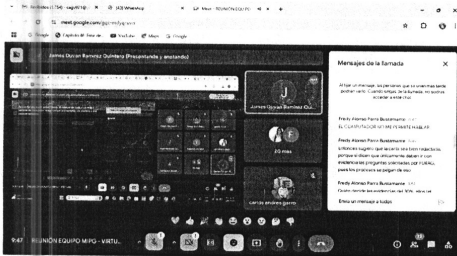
Recibidos (1.754) · sagarb@... (43) WhatsApp Meet - REUNION EQUIPO

meet.google.com/...

Google Capitulo III Seccio... YouTube Maps Google

James Guzan Ramirez Quintero (Presentando y anotando)

J

James Guzan Ramírez Quintero

20 más

Lerida amaliano guerra

Mensajes de la llamada

Al fijar un mensaje, las personas que se unan más tarde podrán verlo. Cuando finalice la llamada, no podrás acceder a este chat.

Fredy Alonso Parra Bustamante
EL CLARIFICADOR NO ME PERMITE HABLAR

Fredy Alonso Parra Bustamante
Entonces sugiero que tarea la sea bien redactada, porque sí dicen que únicamente deben ir con evidencias las preguntas vinculadas por FURAG, pues los procesos se pegan de eso

Fredy Alonso Parra Bustamante
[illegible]

Envía un mensaje a todos

9:47 REUNIÓN EQUIPO MIPG - VIRTU...